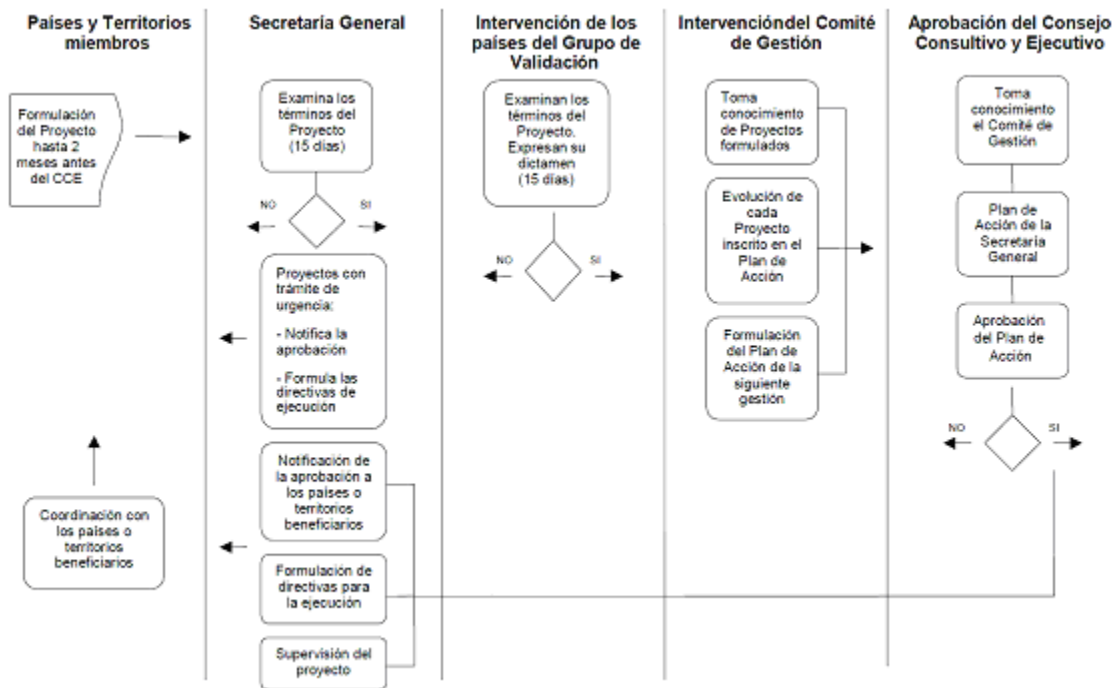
Países y Territorios miembros

Secretaría General

Intervención de los países del Grupo de Validación

Intervencióndel Comité de Gestión

Aprobación del Consejo Consultivo y Ejecutivo

Formulación del Proyecto hasta 2 meses antes del CCE

Examina los términos del Proyecto (15 días)

NO

SI

Proyectos con trámite de urgencia:

- Notifica la aprobación

- Formula las directivas de ejecución

Notificación de la aprobación a los países o territorios beneficiarios

Formulación de directivas para la ejecución

Supervisión del proyecto

Coordinación con los países o territorios beneficiarios

Examinan los términos del Proyecto. Expresan su dictamen (15 días)

NO

SI

Toma conocimiento de Proyectos formulados

Evolución de cada Proyecto inscrito en el Plan de Acción

Formulación del Plan de Acción de la siguiente gestión

Toma conocimiento el Comité de Gestión

Plan de Acción de la Secretaría General

Aprobación del Plan de Acción

NO

SI